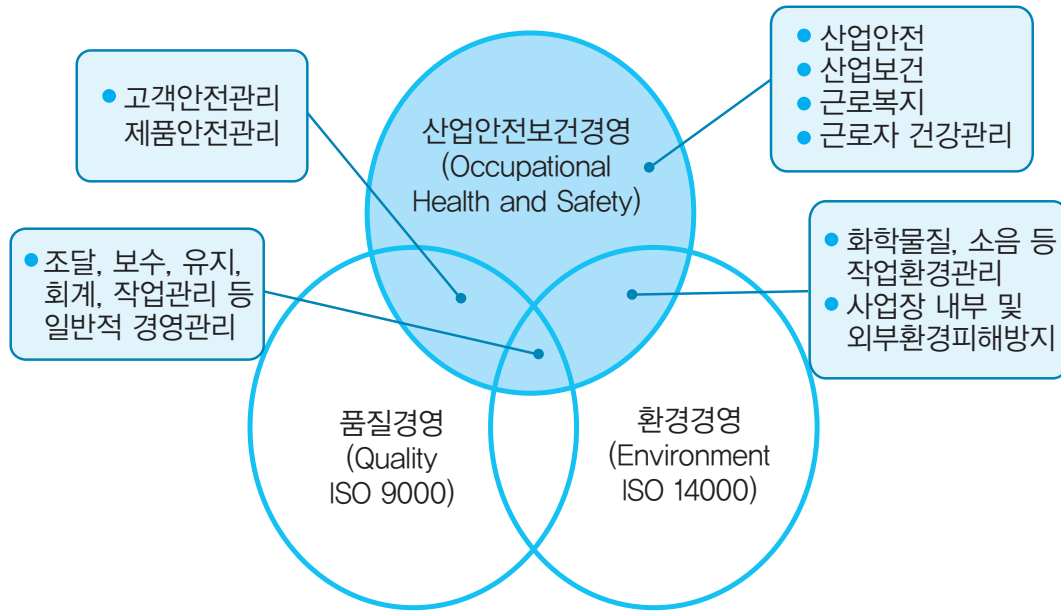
• 고객안전관리
제품안전관리

산업안전보건경영
(Occupational
Health and Safety)

• 산업안전
• 산업보건
• 근로복지
• 근로자 건강관리

• 조달, 보수, 유지, 회계, 작업관리 등 일반적 경영관리

• 화학물질, 소음 등 작업환경관리
• 사업장 내부 및 외부환경피해방지

품질경영
(Quality
ISO 9000)

환경경영
(Environment
ISO 14000)